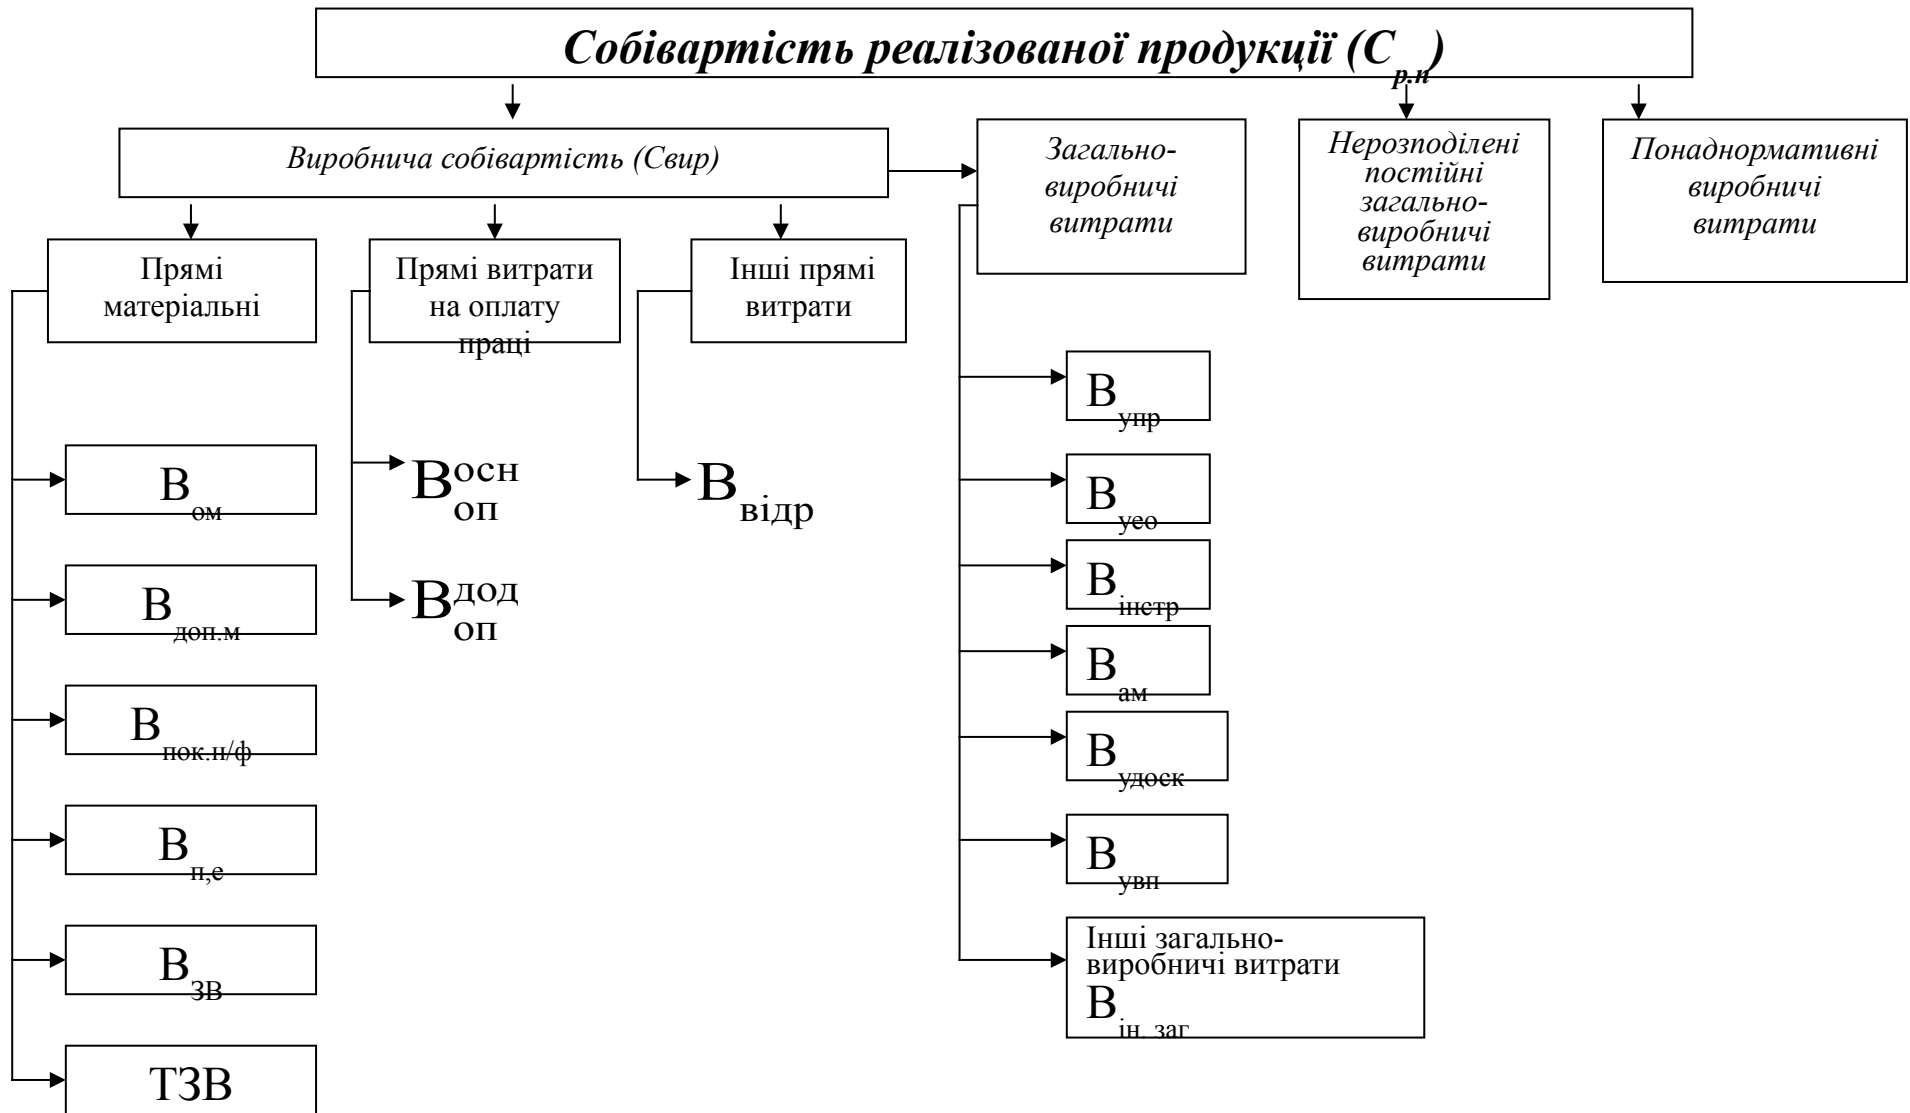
Собівартість реалізованої продукції ($С_{р.п}$)

Виробнича собівартість (Свир)

Загально-виробничі витрати

Нерозподілені постійні загально-виробничі витрати

Понаднормативні виробничі витрати

Прямі матеріальні

Прямі витрати на оплату праці

Інші прямі витрати

$В_{ом}$

$В_{доп.м}$

$В_{пок.н/ф}$

$В_{п,е}$

$В_{зв}$

ТЗВ

$В^{осн}_{оп}$

$В^{дод}_{оп}$

$В_{відр}$

$В_{упр}$

$В_{уео}$

$В_{інстр}$

$В_{ам}$

$В_{удоск}$

$В_{увп}$

Інші загально-виробничі витрати $В_{ін. заг}$